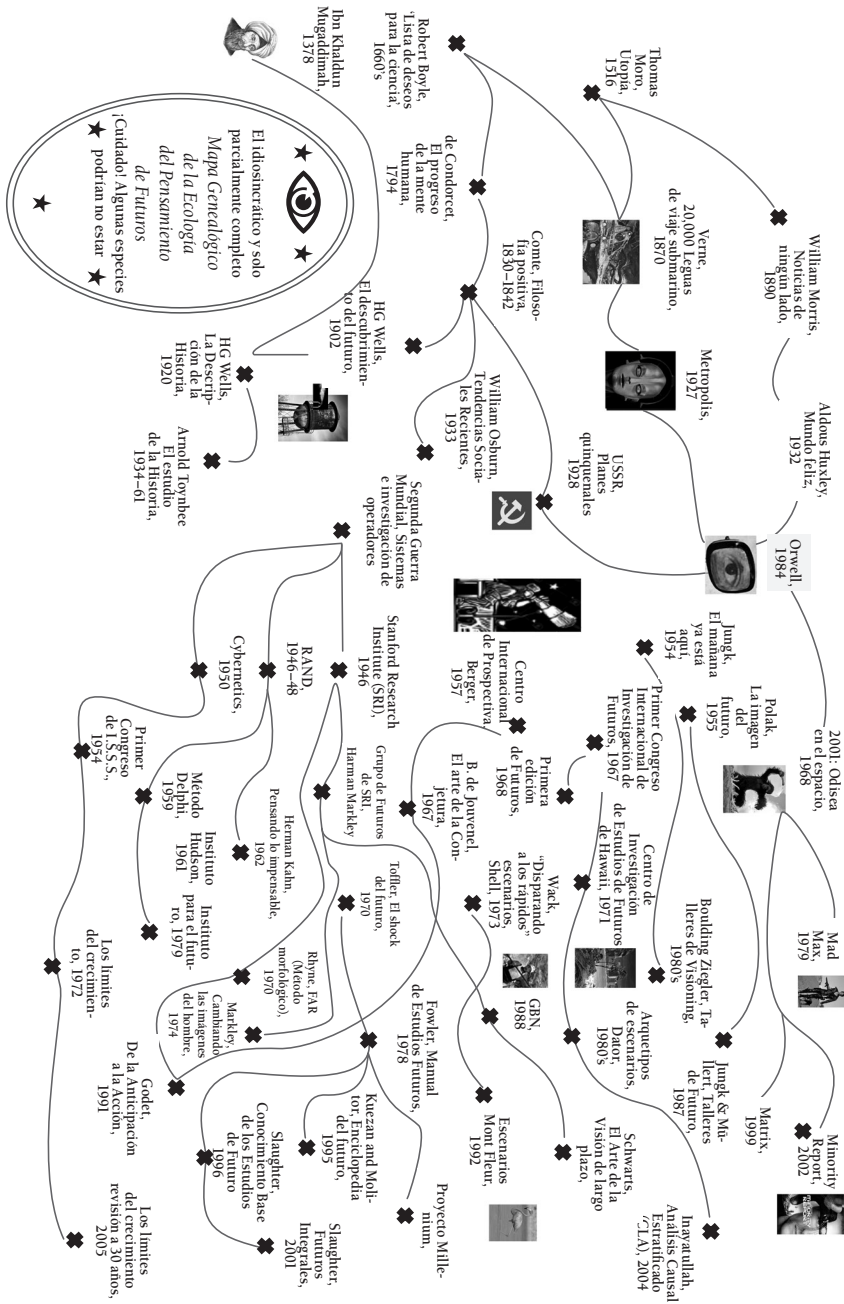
Thomas Moro, Utopía, 1516

Robert Boyle, 'Lista de deseos para la ciencia', 1660's

Ibn Khaldun Mugaddimah, 1378

William Morris, Noticias de ningún lado, 1890

Verne, 20,000 Leguas de viaje submarino, 1870

de Condorcet, El progreso de la mente humana, 1794

Comte, Filosofía positiva, 1830–1842

El idiosincrático y solo parcialmente completo *Mapa Genealógico de la Ecología del Pensamiento de Futuros* ¡Cuidado! Algunas especies podrían no estar

Aldous Huxley, Mundo feliz, 1932

Metropolis, 1927

HG Wells, El descubrimiento del futuro, 1902

HG Wells, La Descripción de la Historia, 1920

William Osburn, Tendencias Sociales Recientes, 1933

USSR, Planes quinquenales 1928

Arnold Toynbee El estudio de la Historia, 1934–61

Orwell, 1984

Segunda Guerra Mundial, Sistemas e investigación de operadores

Jungk, El mañana ya está aquí, 1954

Centro Internacional de Prospectiva Berger, 1957

Stanford Research Institute (SRI), 1946

RAND, 1946–48

Cybernetics, 1950

2001: Odisea en el espacio, 1968

Polak, La imagen del futuro, 1955

Primer Congreso Internacional de Investigación de Futuros, 1967

Primera edición de Futuros, 1968

B. de Jouvenel, El arte de la Conjetura, 1967

Grupo de Futuros de SRI, Harman Markley

Primer Congreso de I.S.S.S., 1954

Método Delphi, 1959

Herman Kahn, Pensando lo impensable, 1962

Instituto Hudson, 1961

Instituto para el futuro, 1979

Mad Max, 1979

Centro de Investigación de Estudios de Futuros de Hawaii, 1971

Wack, "Disparando a los rápidos" escenarios, Shell, 1973

Toffler, El shock del futuro, 1970

Boulding Ziegler, Talleres de Visioning, 1980's

Rhyne, FAR (Método morfológico), 1970

Markley, Cambiando las imágenes del hombre, 1974

Los límites del crecimiento, 1972

GBN, 1988

Arquetipos de escenarios, Dator, 1980's

Fowler, Manual de Estudios Futuros, 1978

Godet, De la Anticipación a la Acción, 1991

Jungk & Müllert, Talleres de Futuro, 1987

Matrix, 1999

Minority Report, 2002

Escenarios Mont Fleur, 1992

Kurzan and Molitor, Enciclopedia del futuro, 1995

Slaughter, Conocimiento Base de los Estudios de Futuro 1996

Schwarts, El Arte de la Visión de largo plazo,

Inayatullah, Análisis Causal Estratificado ("LA), 2004

Proyecto Millenium,

Slaughter, Futuros Integrales, 2001

Los límites del crecimiento revisión a 30 años, 2005